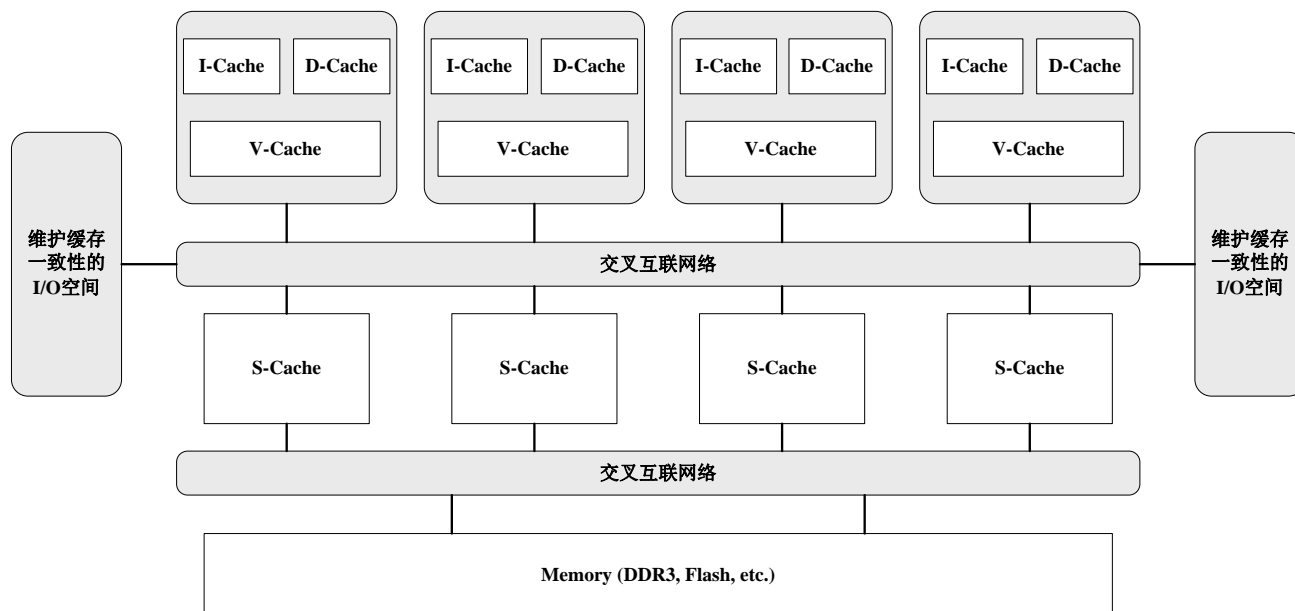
I-Cache D-Cache
V-Cache

I-Cache D-Cache
V-Cache

I-Cache D-Cache
V-Cache

I-Cache D-Cache
V-Cache

维护缓存一致性的I/O空间

交叉互联网络

维护缓存一致性的I/O空间

S-Cache S-Cache S-Cache S-Cache

交叉互联网络

Memory (DDR3, Flash, etc.)